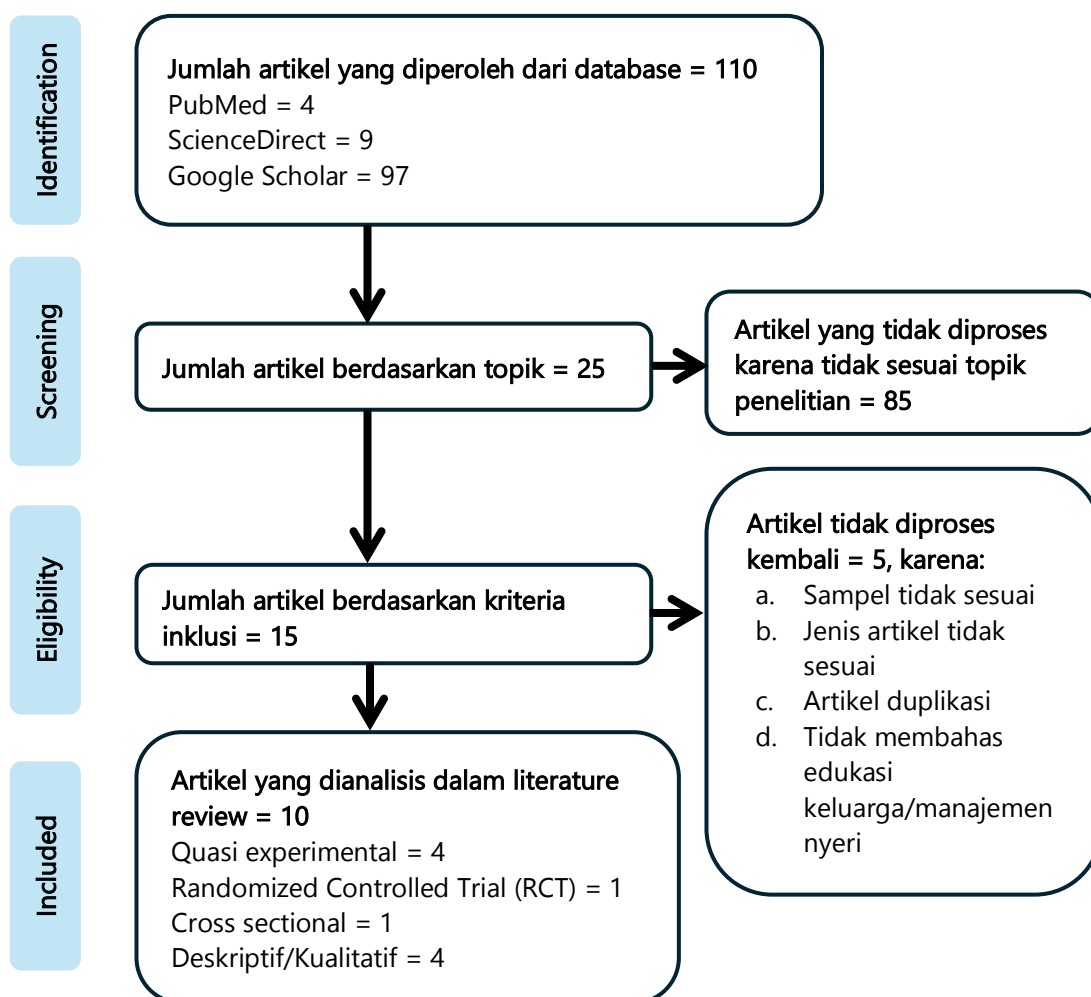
Identification

Jumlah artikel yang diperoleh dari database = 110
PubMed = 4
ScienceDirect = 9
Google Scholar = 97

Screening

Jumlah artikel berdasarkan topik = 25

Artikel yang tidak diproses karena tidak sesuai topik penelitian = 85

Eligibility

Jumlah artikel berdasarkan kriteria inklusi = 15

Artikel tidak diproses kembali = 5, karena:
a. Sampel tidak sesuai
b. Jenis artikel tidak sesuai
c. Artikel duplikasi
d. Tidak membahas edukasi keluarga/manajemen nyeri

Included

Artikel yang dianalisis dalam literature review = 10
Quasi experimental = 4
Randomized Controlled Trial (RCT) = 1
Cross sectional = 1
Deskriptif/Kualitatif = 4